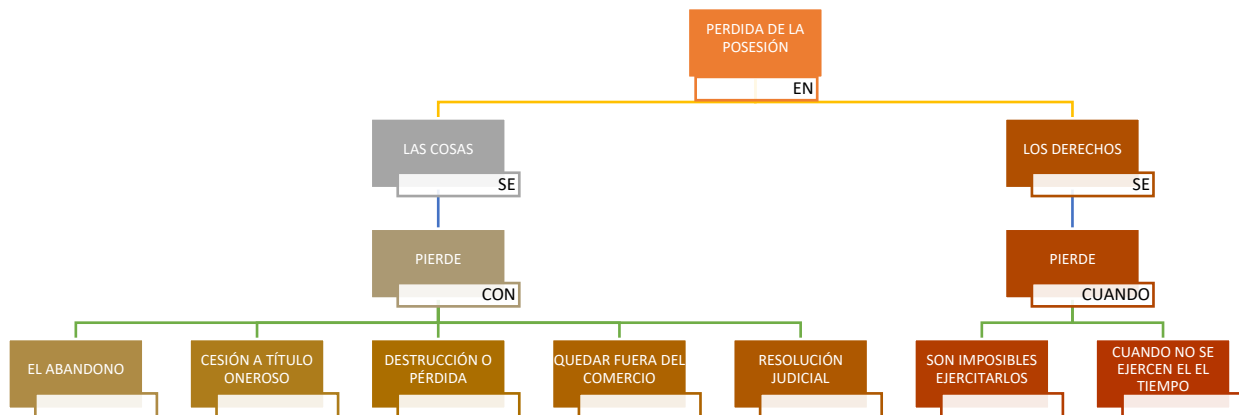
PERDIDA DE LA POSESIÓN

EN

LAS COSAS

SE

PIERDE

CON

EL ABANDONO

CESIÓN A TÍTULO ONEROSO

DESTRUCCIÓN O PÉRDIDA

QUEDAR FUERA DEL COMERCIO

RESOLUCIÓN JUDICIAL

LOS DERECHOS

SE

PIERDE

CUANDO

SON IMPOSIBLES EJERCITARLOS

CUANDO NO SE EJERCEN EL EL TIEMPO